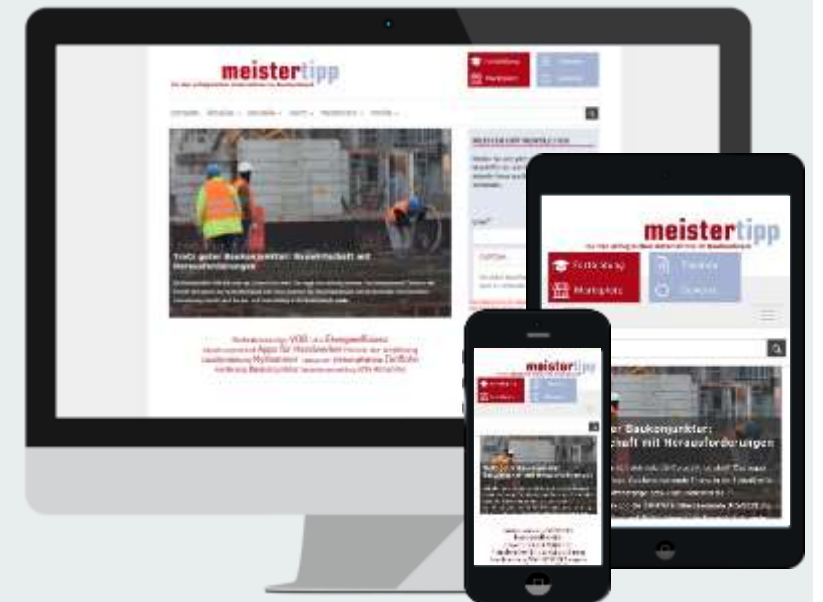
meistertipp

Fortbildung

Marktplatz

Trotz guter Baukonjunktur: Bauwirtschaft mit Herausforderungen

Energieeffizienz

Apps für Handwerker

meistertipp

Fortbildung

Marktplatz

er Baukonjunktur:
chaft mit Herausforderungen

meistertipp